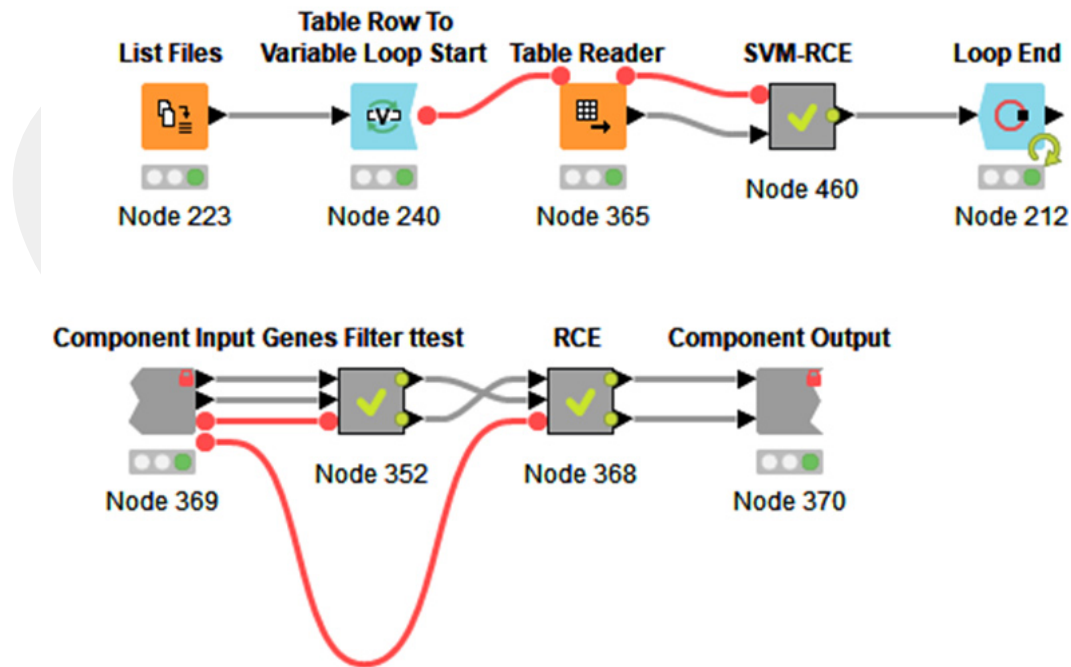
List Files

Node 223

Table Row To Variable Loop Start

Node 240

Table Reader

Node 365

SVM-RCE

Node 460

Loop End

Node 212

Component Input

Node 369

Genes Filter ttest

Node 352

RCE

Node 368

Component Output

Node 370